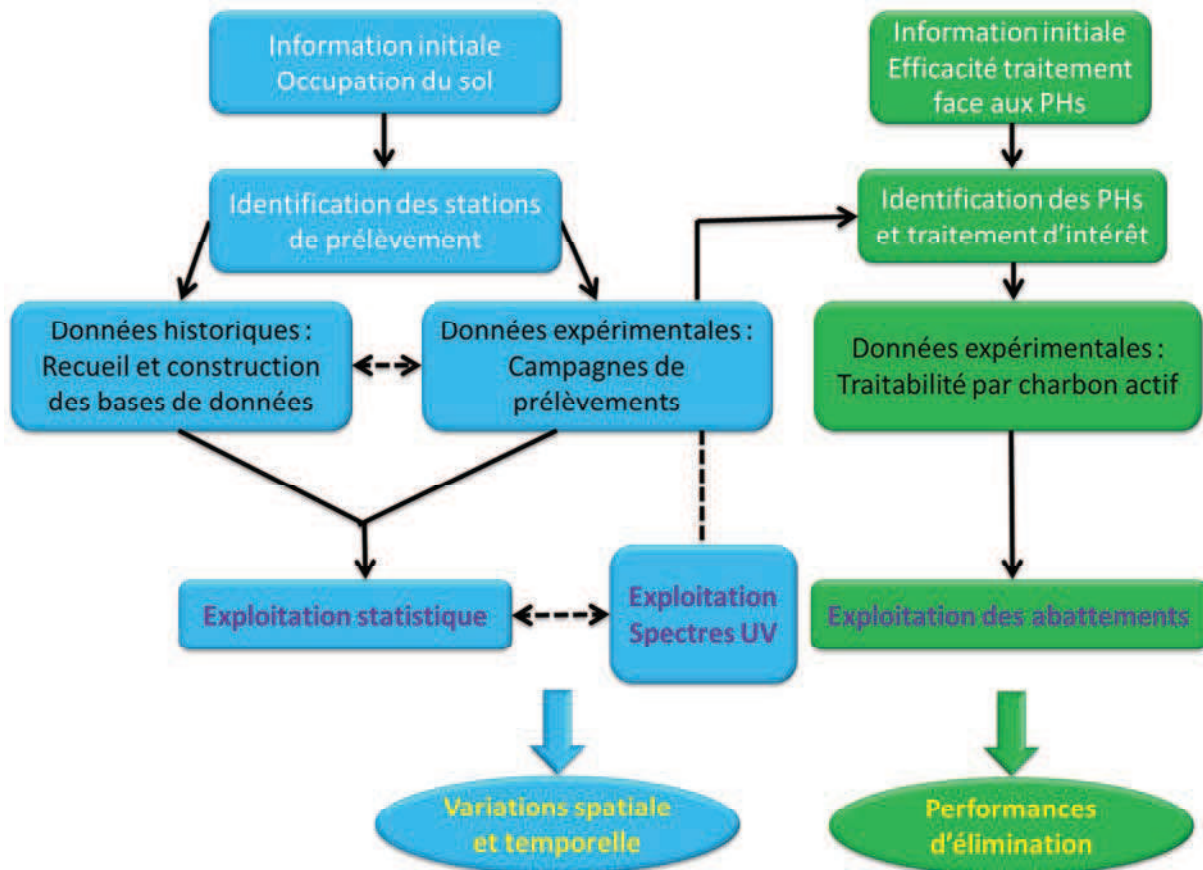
Information initiale
Occupation du sol

Identification des stations de prélèvement

Données historiques : Recueil et construction des bases de données

Données expérimentales : Campagnes de prélèvements

Exploitation statistique

Exploitation Spectres UV

Variations spatiale et temporelle

Information initiale
Efficacité traitement face aux PHs

Identification des PHs et traitement d'intérêt

Données expérimentales : Traitabilité par charbon actif

Exploitation des abattements

Performances d'élimination